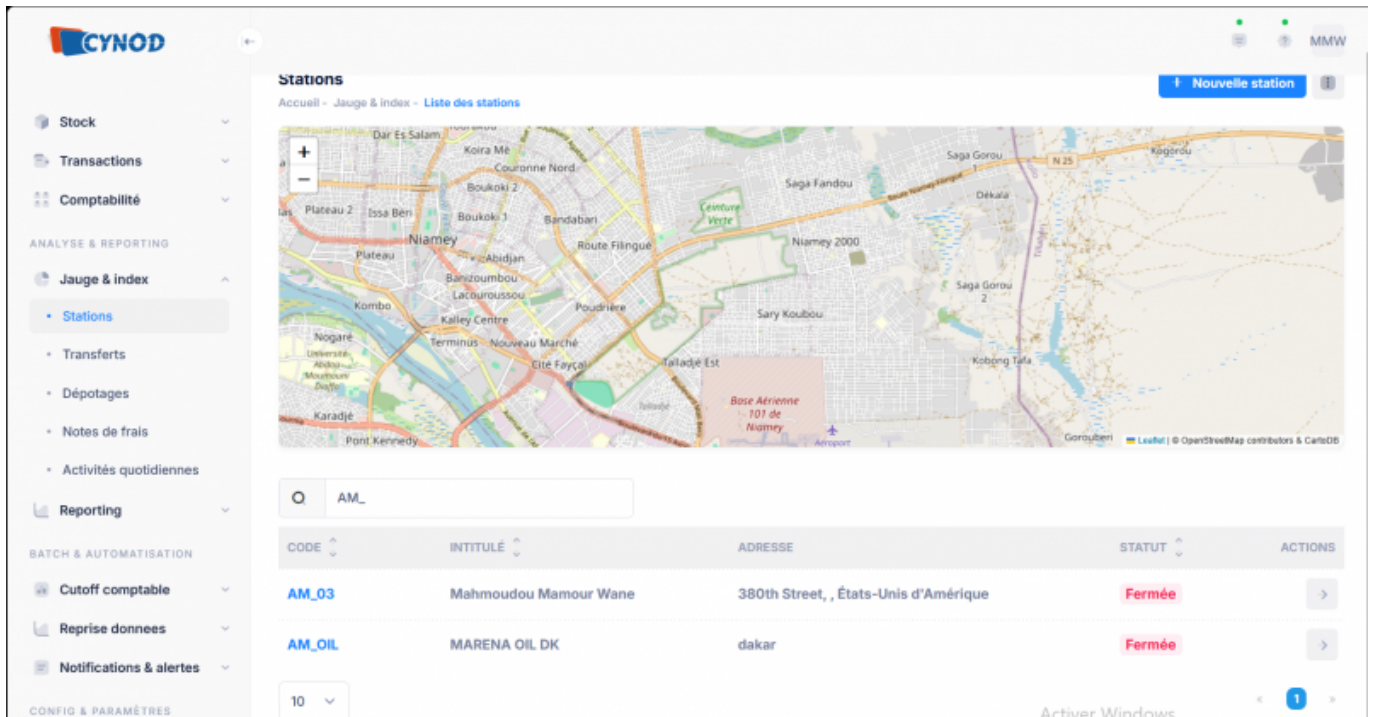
CYNOD

MMW

Stock

Transactions

Comptabilité

ANALYSE & REPORTING

Jauge & index

Stations

Transferts

Dépotages

Notes de frais

Activités quotidiennes

Reporting

BATCH & AUTOMATISATION

Cutoff comptable

Reprise donnees

Notifications & alertes

CONFIG & PARAMÈTRES

Stations

Accueil - Jauge & index - Liste des stations

+ Nouvelle station

+
−

Dar Es Salam
Koira Mé
Couronne Nord
Boukoki 2
Plateau 2
Issa Bèri
Boukoki 1
Bandabari
Niamey
Route Filingué
Plateau
Abidjan
Banizoumbou
Lacouroussou
Poudrière
Kombo
Kalley Centre
Nogaré
Terminus
Nouveau Marché
Cité Fayçal
Talladje Est
Karadjé
Pont Kennedy
Ceinture Verte
Saga Fandou
Niamey 2000
Sary Koubou
Base Aérienne 101 de Niamey
Aéroport
Saga Gorou
N 25
Kogorou
Dékala
Saga Gorou 2
Kobong Tafa
Gorouberi

Leaflet | © OpenStreetMap contributors & CartoDB

AM_

| CODE | INTITULÉ | ADRESSE | STATUT | ACTIONS |
|---|---|---|---|---|
| AM_03 | Mahmoudou Mamour Wane | 380th Street, , États-Unis d'Amérique | Fermée | › |
| AM_OIL | MARENA OIL DK | dakar | Fermée | › |

10

Activer Windows

‹ 1 ›